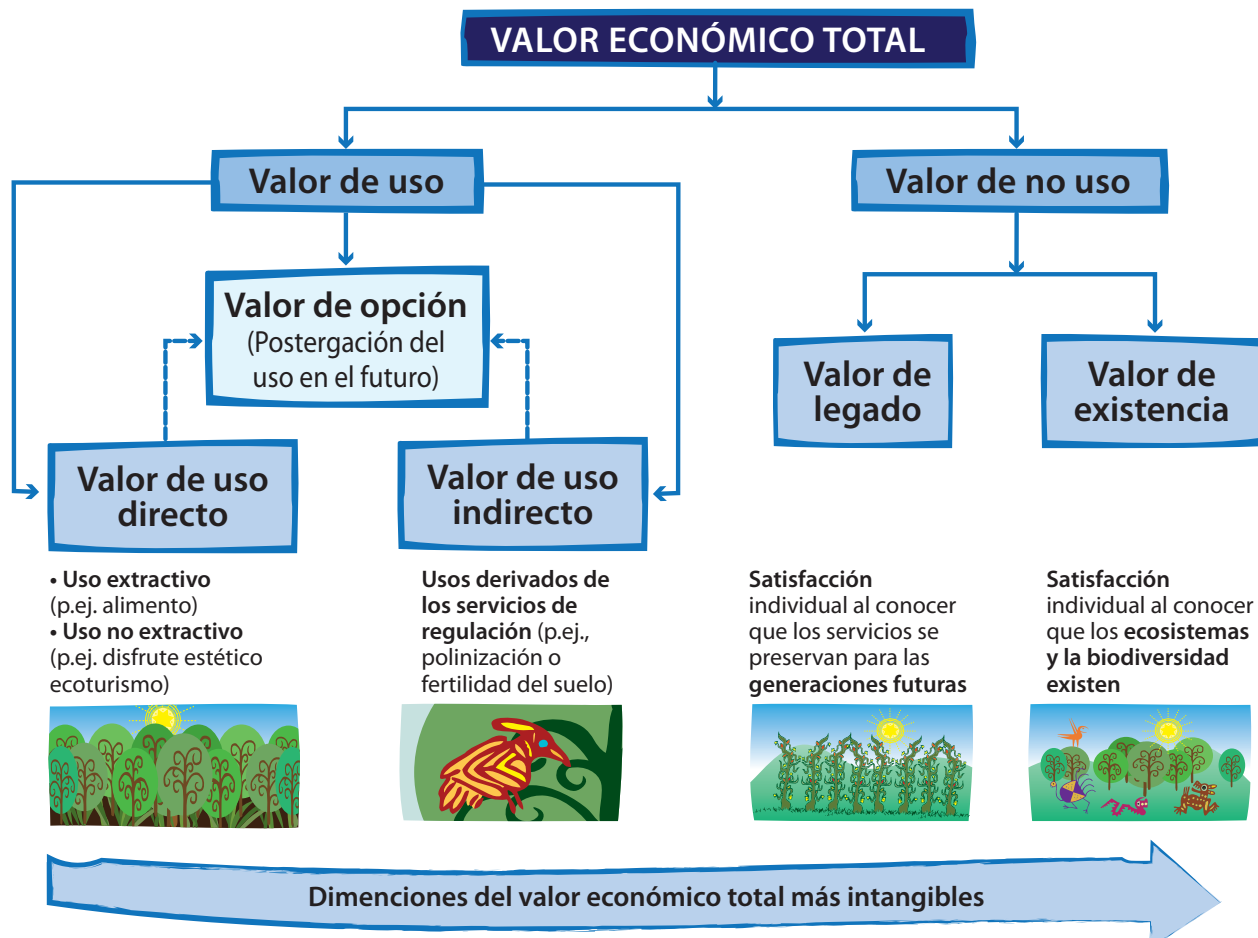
VALOR ECONÓMICO TOTAL

Valor de uso

Valor de no uso

Valor de opción
(Postergación del uso en el futuro)

Valor de legado

Valor de existencia

Valor de uso directo

Valor de uso indirecto

• Uso extractivo
(p.ej. alimento)
• Uso no extractivo
(p.ej. disfrute estético ecoturismo)

Usos derivados de los servicios de regulación (p.ej., polinización o fertilidad del suelo)

Satisfacción individual al conocer que los servicios se preservan para las generaciones futuras

Satisfacción individual al conocer que los ecosistemas y la biodiversidad existen

Dimenciones del valor económico total más intangibles